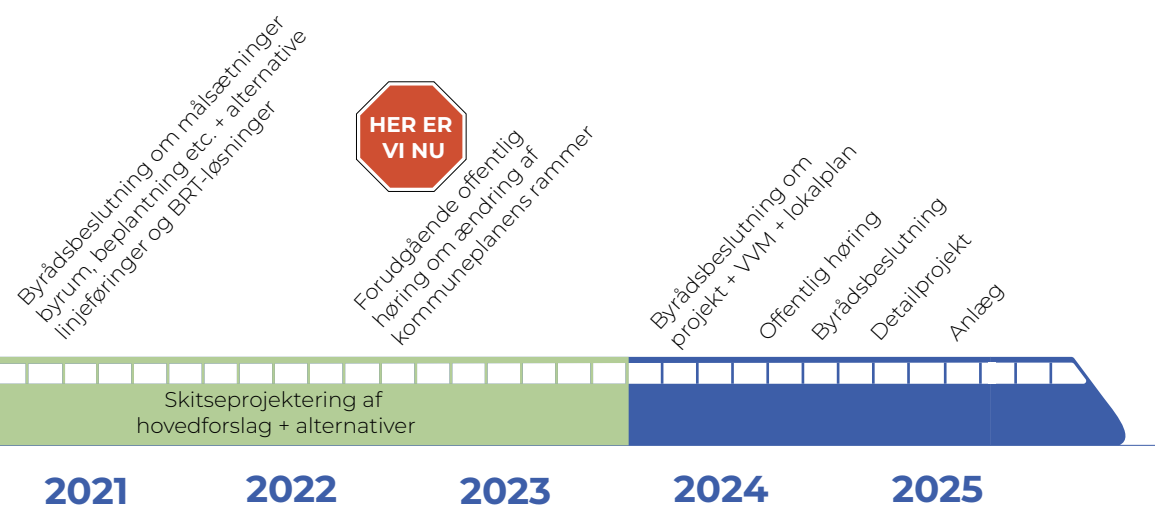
Byrådsbeslutning om målsætninger byrum, beplantning etc. + alternative linjeføringer og BRT-løsninger

HER ER VI NU

Forudgående offentlig høring om ændring af kommuneplanens rammer

Byrådsbeslutning om projekt + VVM + lokalplan

Offentlig høring

Byrådsbeslutning

Detailprojekt

Anlæg

Skitseprojektering af hovedforslag + alternativer

2021

2022

2023

2024

2025